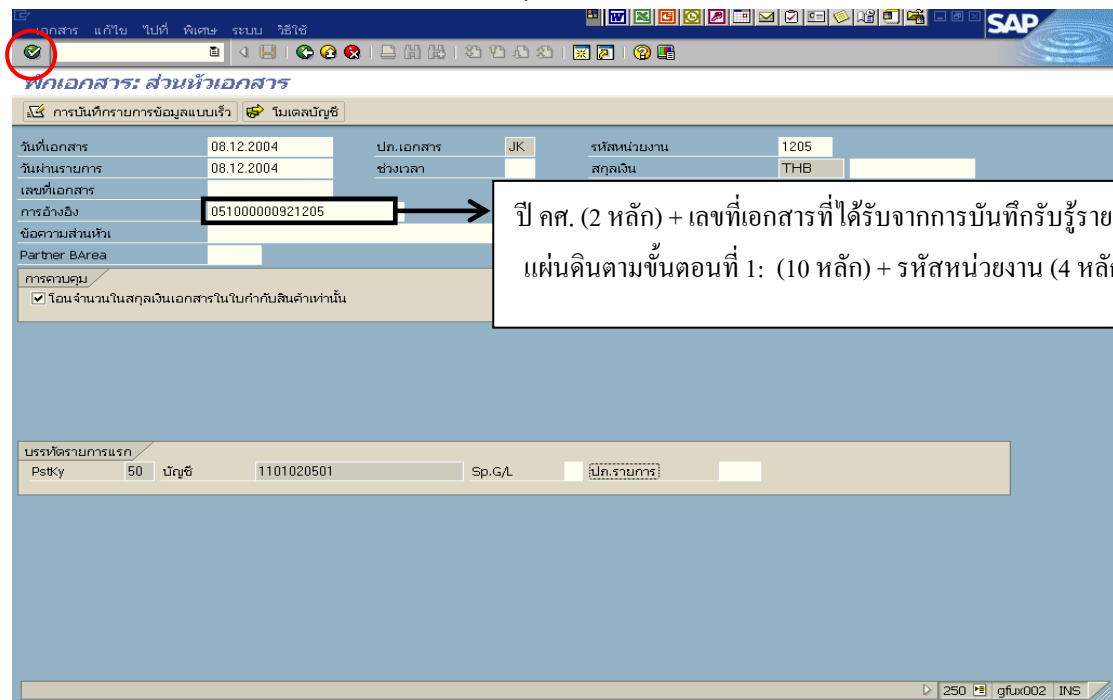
เอกสาร แก้ไข ไปที่ พิเศษ ระบบ วิธีใช้

SAP

พักเอกสาร: ส่วนหัวเอกสาร

การบันทึกรายการข้อมูลแบบเร็ว โมเดลบัญชี

วันที่เอกสาร 08.12.2004
ปภ.เอกสาร JK
รหัสหน่วยงาน 1205
วันผ่านรายการ 08.12.2004
ช่วงเวลา
สกุลเงิน THB
เลขที่เอกสาร
การอ้างอิง 051000000921205
ข้อความส่วนหัว
Partner BArea

ปี คศ. (2 หลัก) + เลขที่เอกสารที่ได้รับจากการบันทึกรับรู้ราย แผ่นดินตามขั้นตอนที่ 1: (10 หลัก) + รหัสหน่วยงาน (4 หลั

การควบคุม
โอนจำนวนในสกุลเงินเอกสารในใบกำกับสินค้าเท่านั้น

บรรทัดรายการแรก
PstKy 50 บัญชี 1101020501 Sp.G/L ปภ.รายการ

250 gfux002 INS